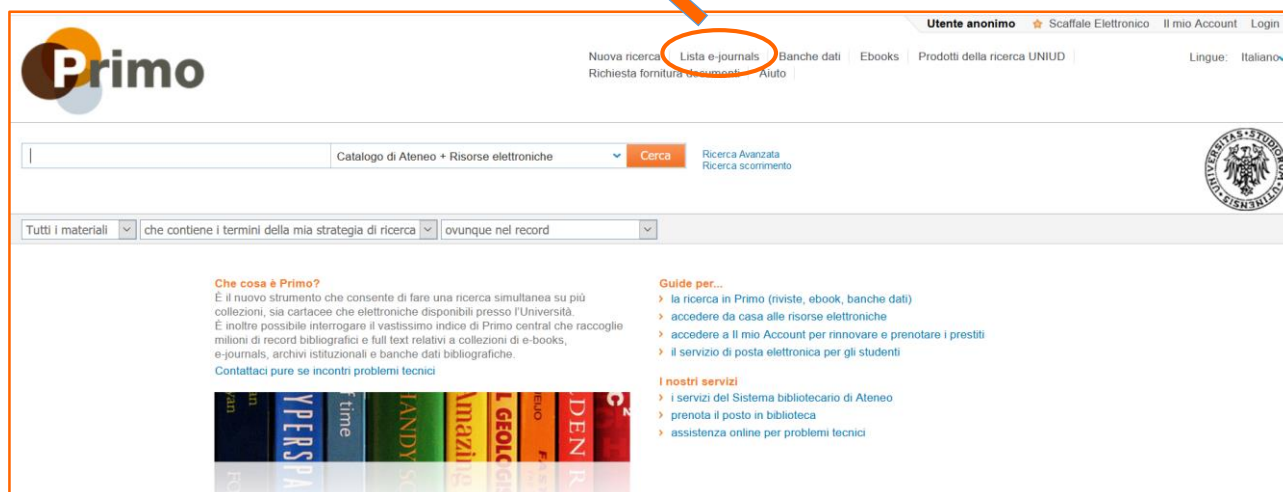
Utente anonimo Scaffale Elettronico Il mio Account Login

Primo

Nuova ricerca Lista e-journals Banche dati Ebooks Prodotti della ricerca UNIUD
Richiesta fornitura documenti Aiuto

Lingue: Italiano

Catalogo di Ateneo + Risorse elettroniche Cerca

Ricerca Avanzata
Ricerca scorrimento

Tutti i materiali | che contiene i termini della mia strategia di ricerca | ovunque nel record

Che cosa è Primo?
È il nuovo strumento che consente di fare una ricerca simultanea su più collezioni, sia cartacee che elettroniche disponibili presso l'Università.
È inoltre possibile interrogare il vastissimo indice di Primo central che raccoglie milioni di record bibliografici e full text relativi a collezioni di e-books, e-journals, archivi istituzionali e banche dati bibliografiche.
Contattaci pure se incontri problemi tecnici

Guide per...
› la ricerca in Primo (riviste, ebook, banche dati)
› accedere da casa alle risorse elettroniche
› accedere a Il mio Account per rinnovare e prenotare i prestiti
› il servizio di posta elettronica per gli studenti

I nostri servizi
› i servizi del Sistema bibliotecario di Ateneo
› prenota il posto in biblioteca
› assistenza online per problemi tecnici